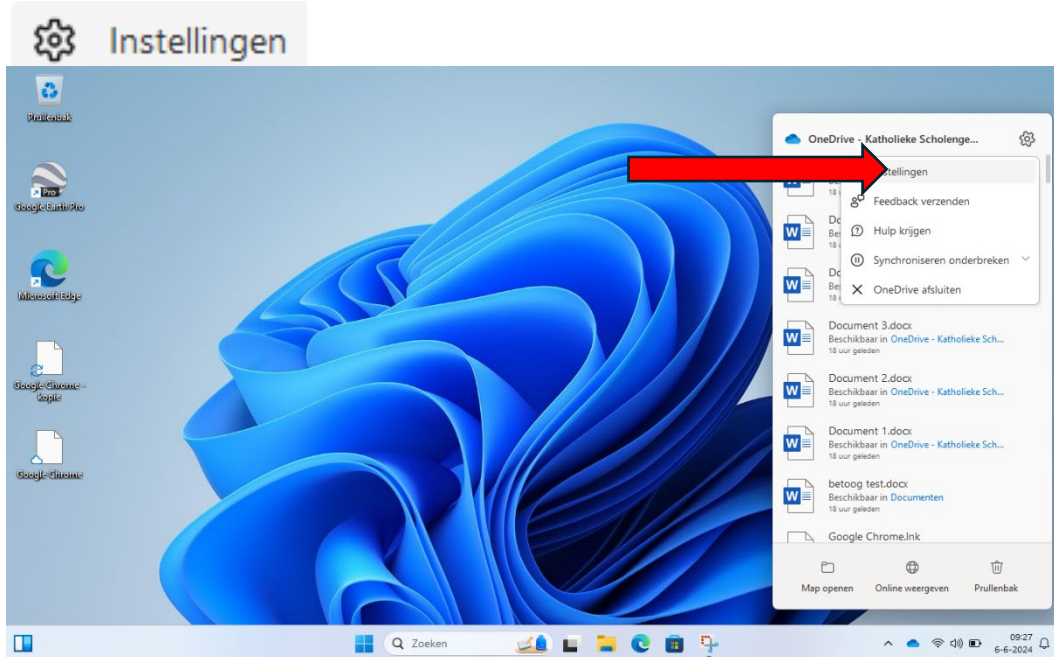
Instellingen

Prullenbak

Pro
Google Earth Pro

Microsoft Edge

Google Chrome - kopie

Google Chrome

OneDrive - Katholieke Scholenge...

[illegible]tellingen
Feedback verzenden
Hulp krijgen
Synchroniseren onderbreken
OneDrive afsluiten

Do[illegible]
Besc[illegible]
18 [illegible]

Do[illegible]
Besc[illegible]
18 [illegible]

Document 3.docx
Beschikbaar in OneDrive - Katholieke Sch...
18 uur geleden

Document 2.docx
Beschikbaar in OneDrive - Katholieke Sch...
18 uur geleden

Document 1.docx
Beschikbaar in OneDrive - Katholieke Sch...
18 uur geleden

betoog test.docx
Beschikbaar in Documenten
18 uur geleden

Google Chrome.lnk

Map openen
Online weergeven
Prullenbak

Zoeken

09:27
6-6-2024